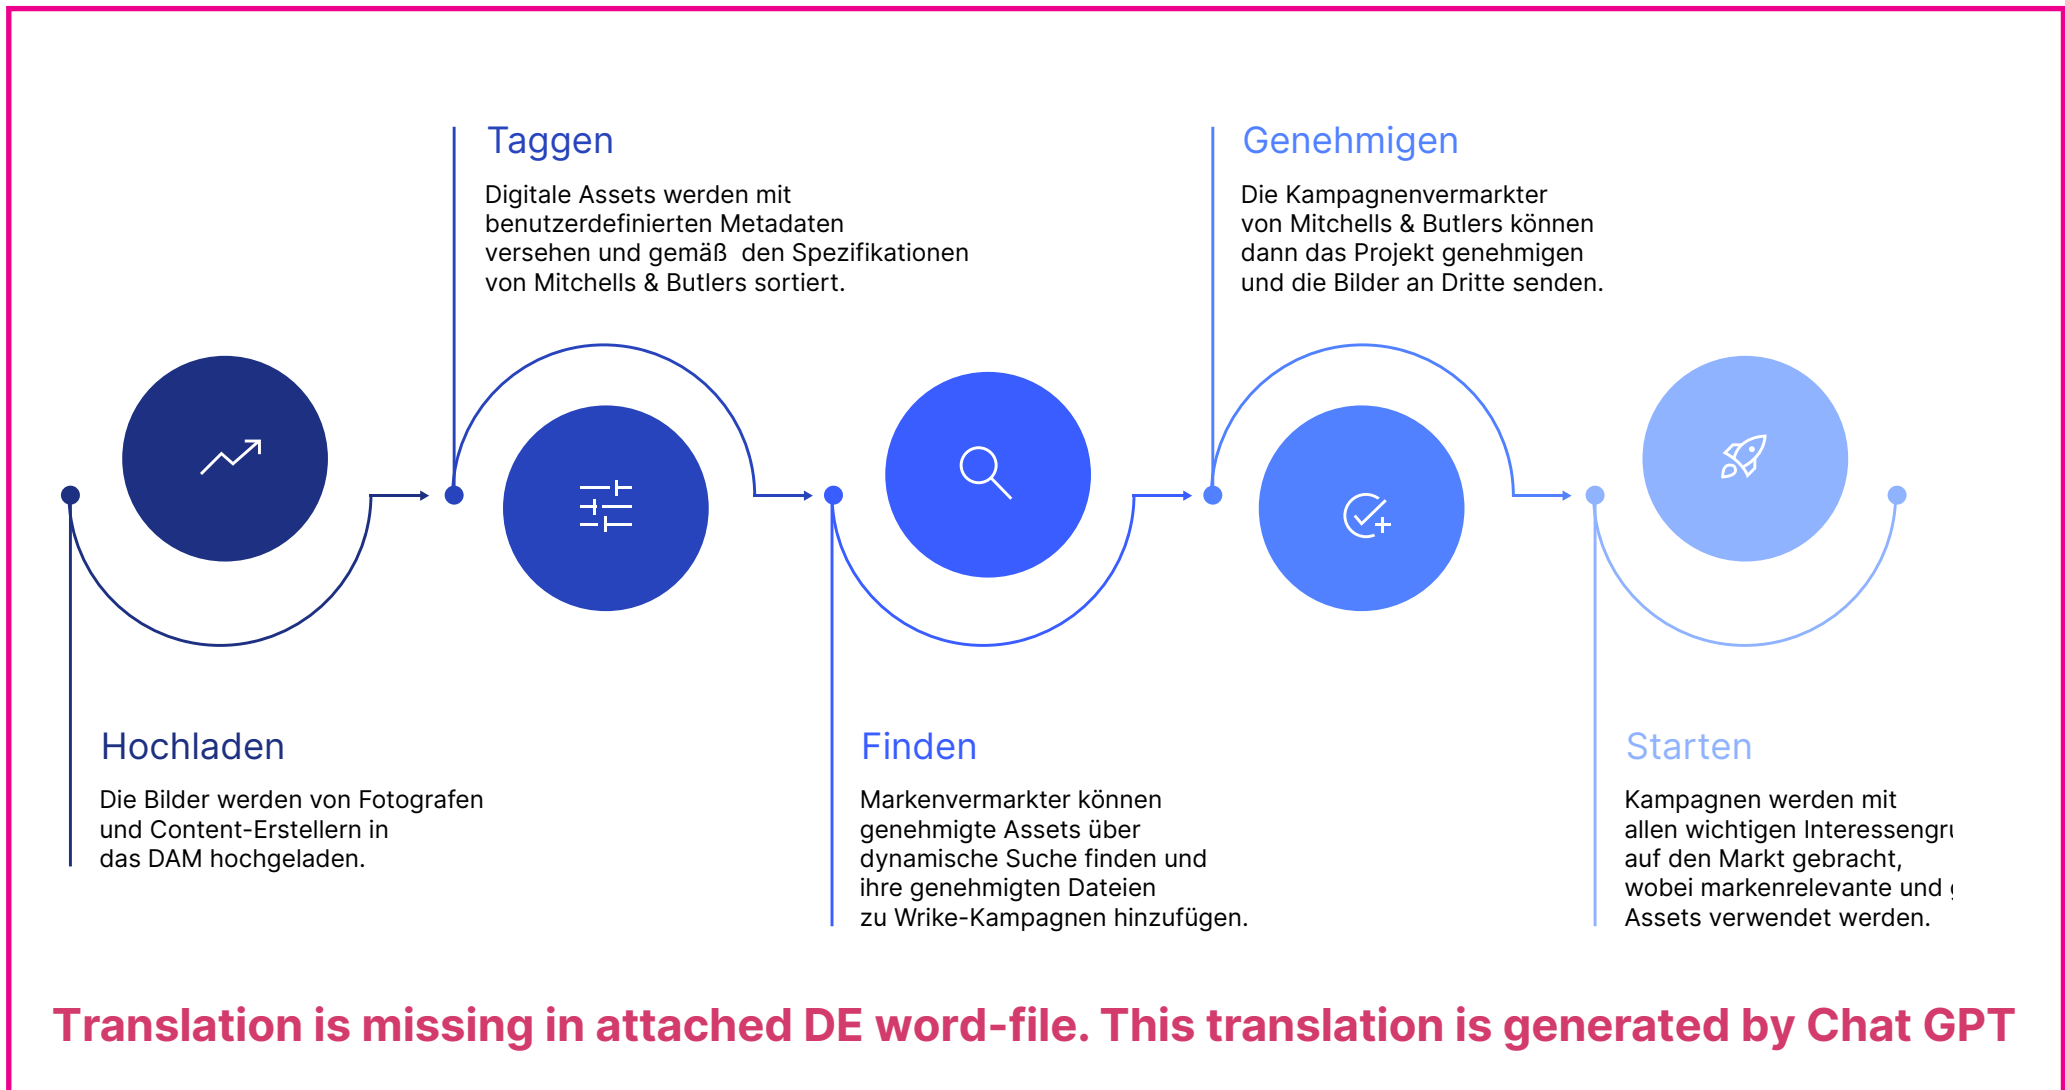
Taggen

Digitale Assets werden mit benutzerdefinierten Metadaten versehen und gemäß den Spezifikationen von Mitchells & Butlers sortiert.

Genehmigen

Die Kampagnenvermarkter von Mitchells & Butlers können dann das Projekt genehmigen und die Bilder an Dritte senden.

Hochladen

Die Bilder werden von Fotografen und Content-Erstellern in das DAM hochgeladen.

Finden

Markenvermarkter können genehmigte Assets über dynamische Suche finden und ihre genehmigten Dateien zu Wrike-Kampagnen hinzufügen.

Starten

Kampagnen werden mit allen wichtigen Interessengru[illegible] auf den Markt gebracht, wobei markenrelevante und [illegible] Assets verwendet werden.

Translation is missing in attached DE word-file. This translation is generated by Chat GPT